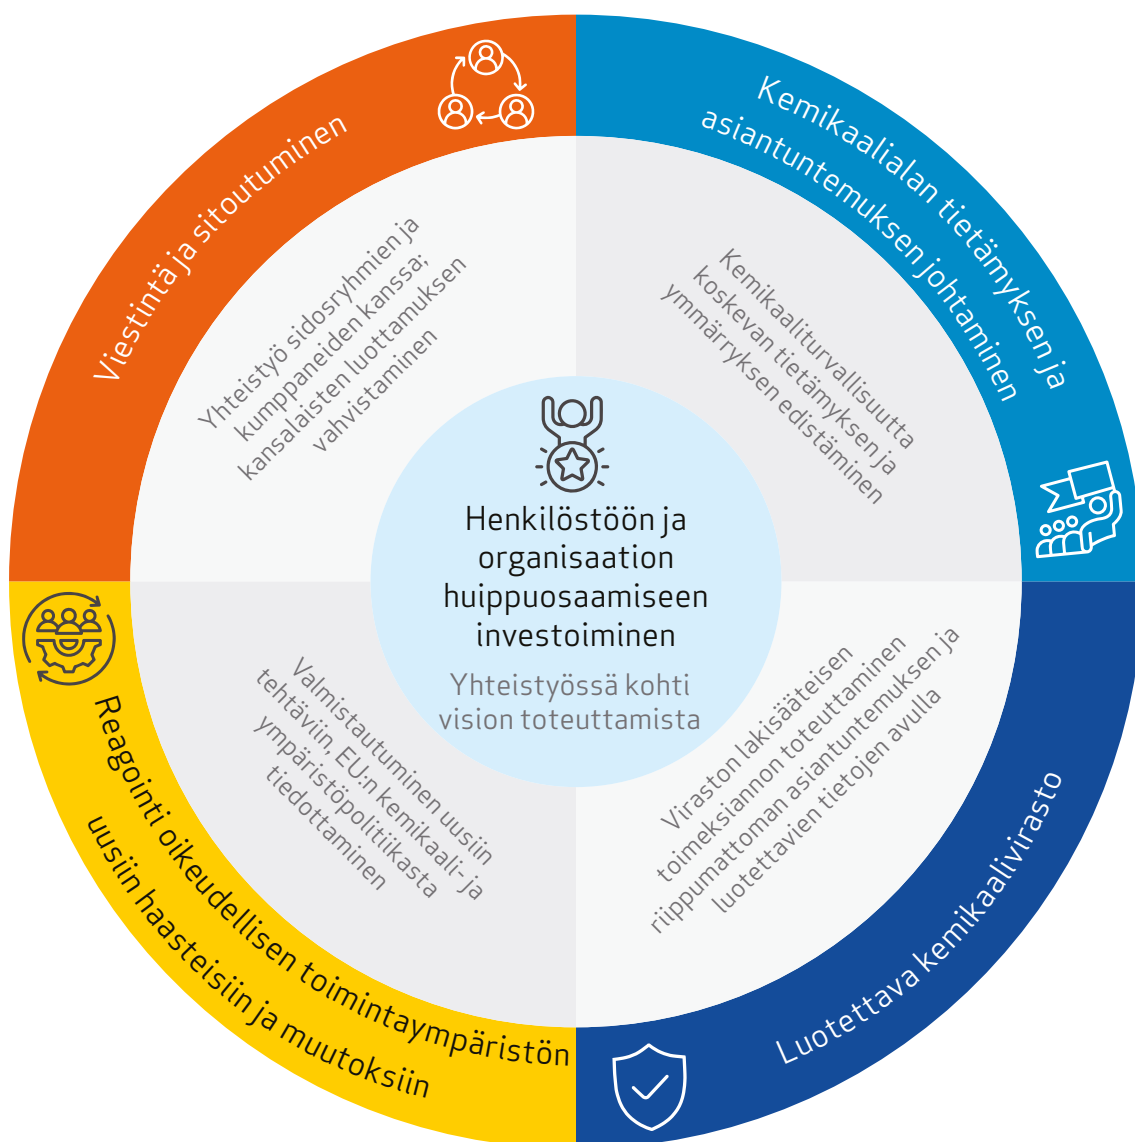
Viestintä ja sitoutuminen

Kemikaalialan tietämyksen ja asiantuntemuksen johtaminen

Yhteistyö sidosryhmien ja kumppaneiden kanssa; kansalaisten luottamuksen vahvistaminen

Kemikaaliturvallisuutta koskevan tietämyksen ja ymmärryksen edistäminen

Henkilöstöön ja organisaation huippuosaamiseen investoiminen

Yhteistyössä kohti vision toteuttamista

Valmistautuminen uusiin tehtäviin, EU:n kemikaali- ja ympäristöpolitiikasta tiedottaminen

Viraston lakisääteisen toimeksiannon toteuttaminen riippumattoman asiantuntemuksen ja luotettavien tietojen avulla

Reagointi oikeudellisen toimintaympäristön uusiin haasteisiin ja muutoksiin

Luotettava kemikaalivirasto